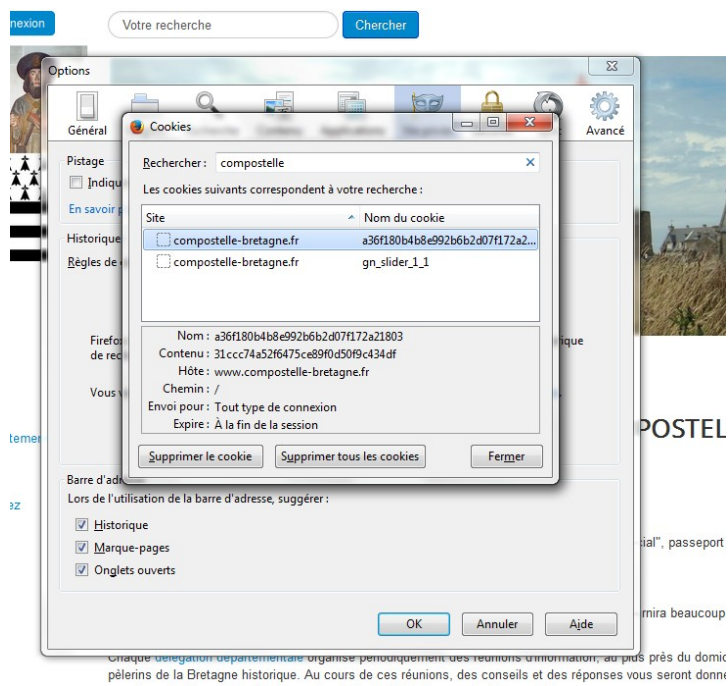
nexion

Votre recherche

Chercher

Options

Général

Avancé

Pistage

Indiqu

En savoir p

Historique

Règles de

Firefo

de rec

Vous v

Barre d'adr

Lors de l'utilisation de la barre d'adresse, suggérer :

Historique

Marque-pages

Onglets ouverts

OK

Annuler

Aide

Cookies

Rechercher : compostelle

Les cookies suivants correspondent à votre recherche :

| Site | Nom du cookie |
|---|---|
| compostelle-bretagne.fr | a36f180b4b8e992b6b2d07f172a2... |
| compostelle-bretagne.fr | gn_slider_1_1 |

Nom : a36f180b4b8e992b6b2d07f172a21803
Contenu : 31ccc74a52f6475ce89f0d50f9c434df
Hôte : www.compostelle-bretagne.fr
Chemin : /
Envoi pour : Tout type de connexion
Expire : À la fin de la session

Supprimer le cookie

Supprimer tous les cookies

Fermer

tement

ez

POSTEL

ial", passeport

rnira beaucoup

Chaque délégation départementale organise périodiquement des réunions d'information, au plus près du domic pèlerins de la Bretagne historique. Au cours de ces réunions, des conseils et des réponses vous seront donne